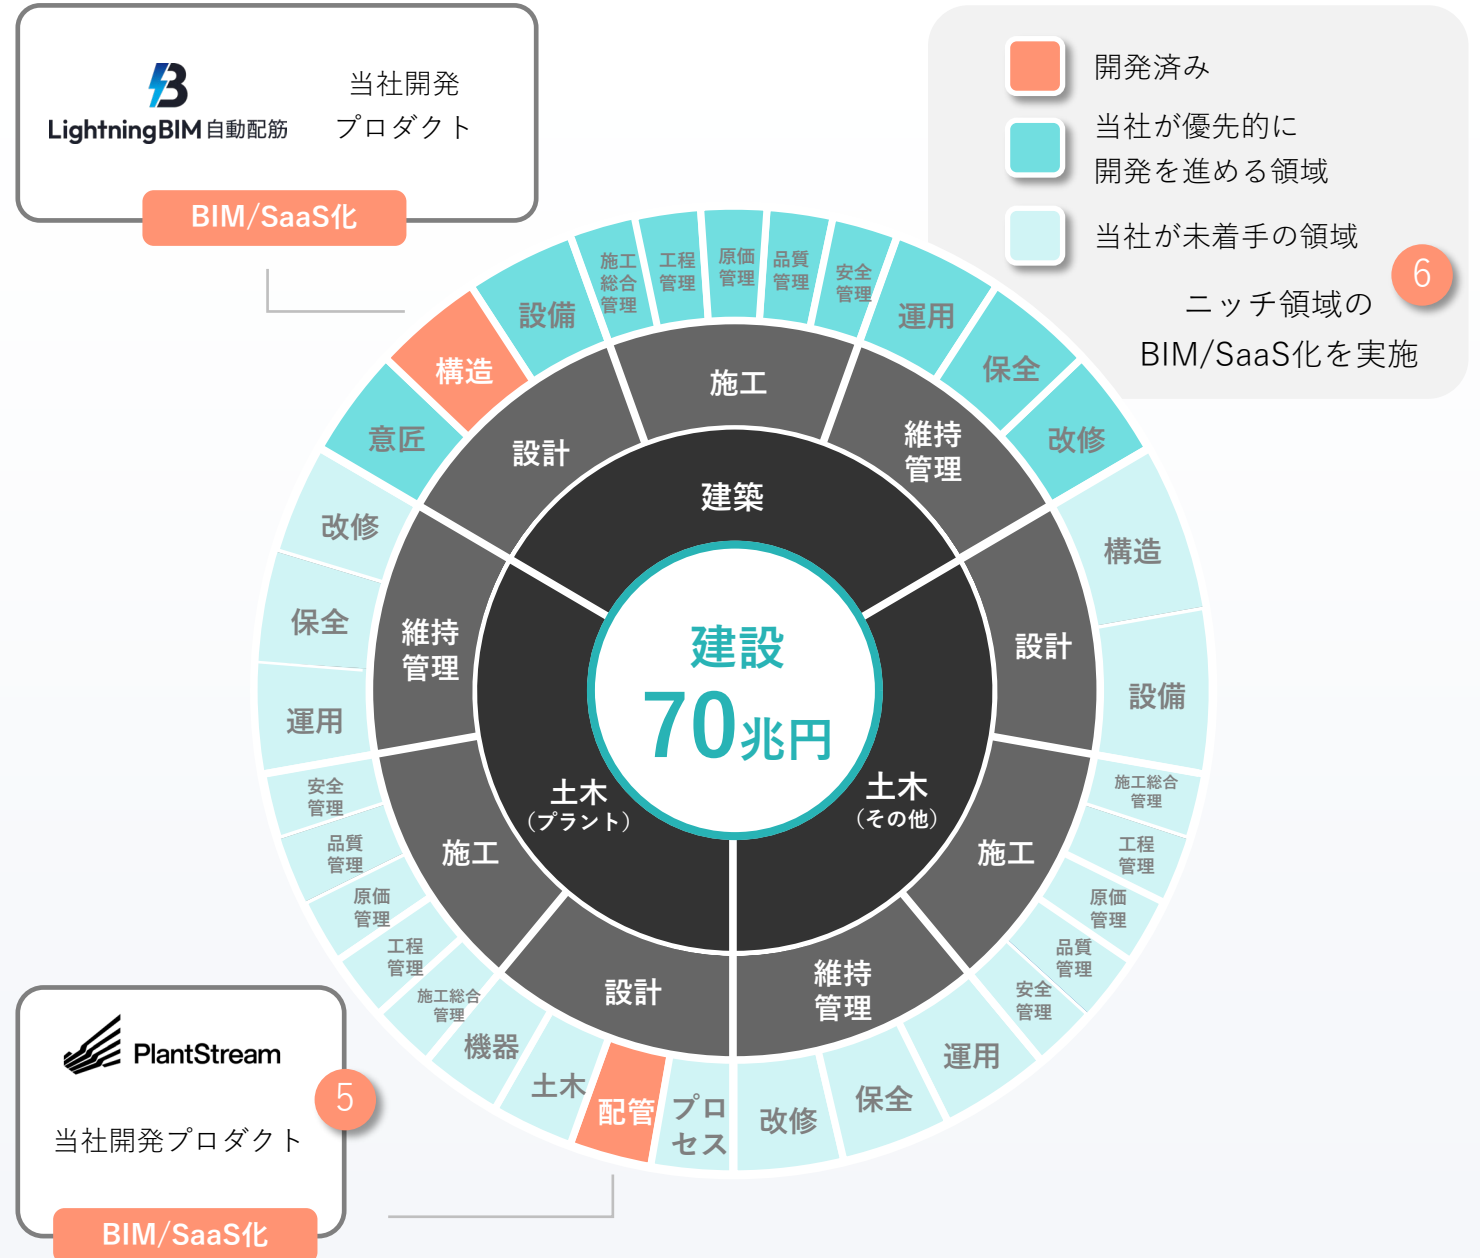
LightningBIM 自動配筋

当社開発プロダクト

BIM/SaaS化

開発済み

当社が優先的に開発を進める領域

当社が未着手の領域

6

ニッチ領域のBIM/SaaS化を実施

建設
70兆円

建築

土木（プラント）

土木（その他）

設計

施工

維持管理

設計

施工

維持管理

設計

施工

維持管理

構造

設備

施工総合管理

工程管理

原価管理

品質管理

安全管理

運用

保全

改修

意匠

改修

保全

運用

構造

設備

施工総合管理

工程管理

原価管理

品質管理

安全管理

運用

保全

改修

プロセス

配管

土木

機器

施工総合管理

工程管理

原価管理

品質管理

安全管理

運用

保全

改修

PlantStream

5

当社開発プロダクト

BIM/SaaS化